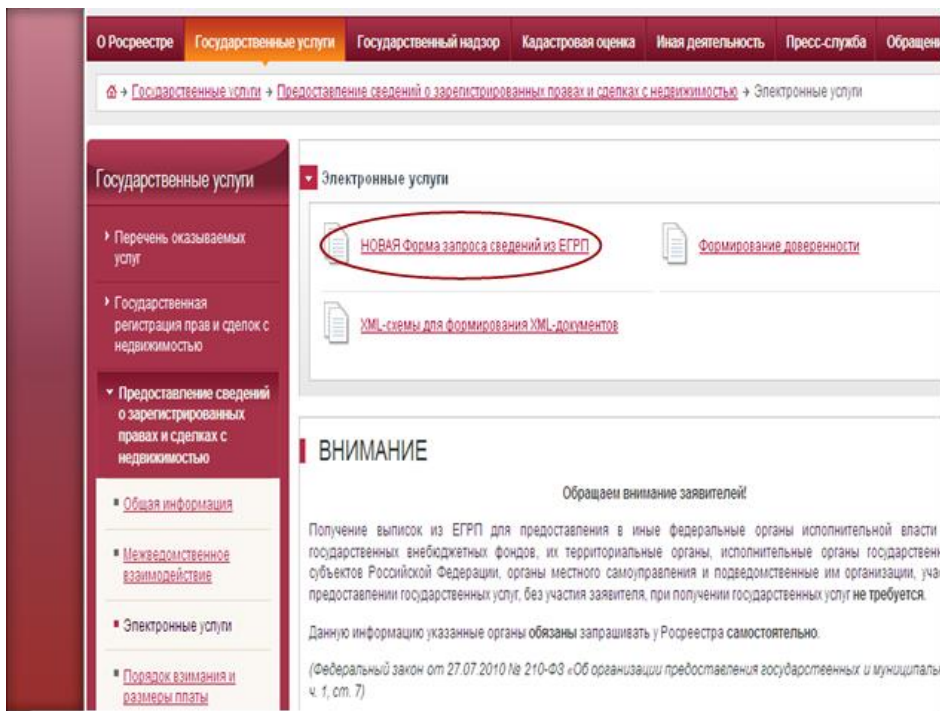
О Росреестре | Государственные услуги | Государственный надзор | Кадастровая оценка | Иная деятельность | Пресс-служба | Обращен

→ Государственные услуги → Предоставление сведений о зарегистрированных правах и сделках с недвижимостью → Электронные услуги

Государственные услуги

Перечень оказываемых услуг

Государственная регистрация прав и сделок с недвижимостью

Предоставление сведений о зарегистрированных правах и сделках с недвижимостью

Общая информация

Межведомственное взаимодействие

Электронные услуги

Порядок взимания и размеры платы

Электронные услуги

НОВАЯ Форма запроса сведений из ЕГРП

Формирование доверенности

XML-схемы для формирования XML-документов

ВНИМАНИЕ

Обращаем внимание заявителей!

Получение выписок из ЕГРП для предоставления в иные федеральные органы исполнительной власти государственных внебюджетных фондов, их территориальные органы, исполнительные органы государствен субъектов Российской Федерации, органы местного самоуправления и подведомственные им организации, уча предоставлении государственных услуг, без участия заявителя, при получении государственных услуг не требуется.

Данную информацию указанные органы обязаны запрашивать у Росреестра самостоятельно.

(Федеральный закон от 27.07.2010 № 210-ФЗ «Об организации предоставления государственных и муниципаль ч. 1, ст. 7)